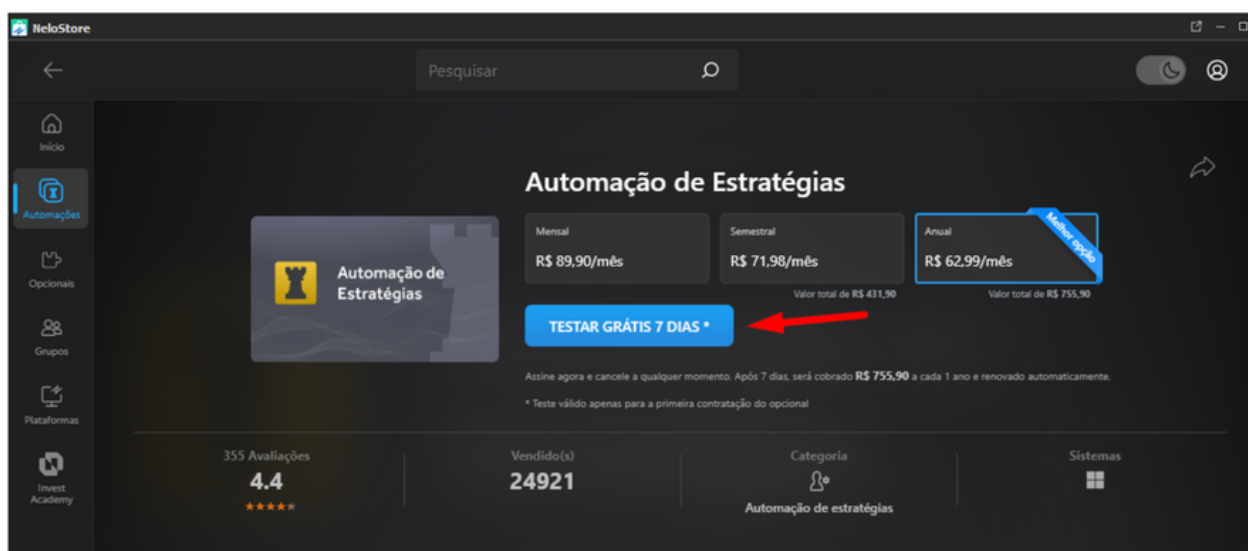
NeloStore

Pesquisar

Início

Automações

Opcionais

Grupos

Plataformas

Invest Academy

Automação de Estratégias

Automação de Estratégias

Mensal
R$ 89,90/mês

Semestral
R$ 71,98/mês
Valor total de R$ 431,90

Anual
R$ 62,99/mês
Valor total de R$ 755,90

Melhor opção

TESTAR GRÁTIS 7 DIAS *

Assine agora e cancele a qualquer momento. Após 7 dias, será cobrado R$ 755,90 a cada 1 ano e renovado automaticamente.

* Teste válido apenas para a primeira contratação do opcional

355 Avaliações
4.4

Vendido(s)
24921

Categoria
Automação de estratégias

Sistemas